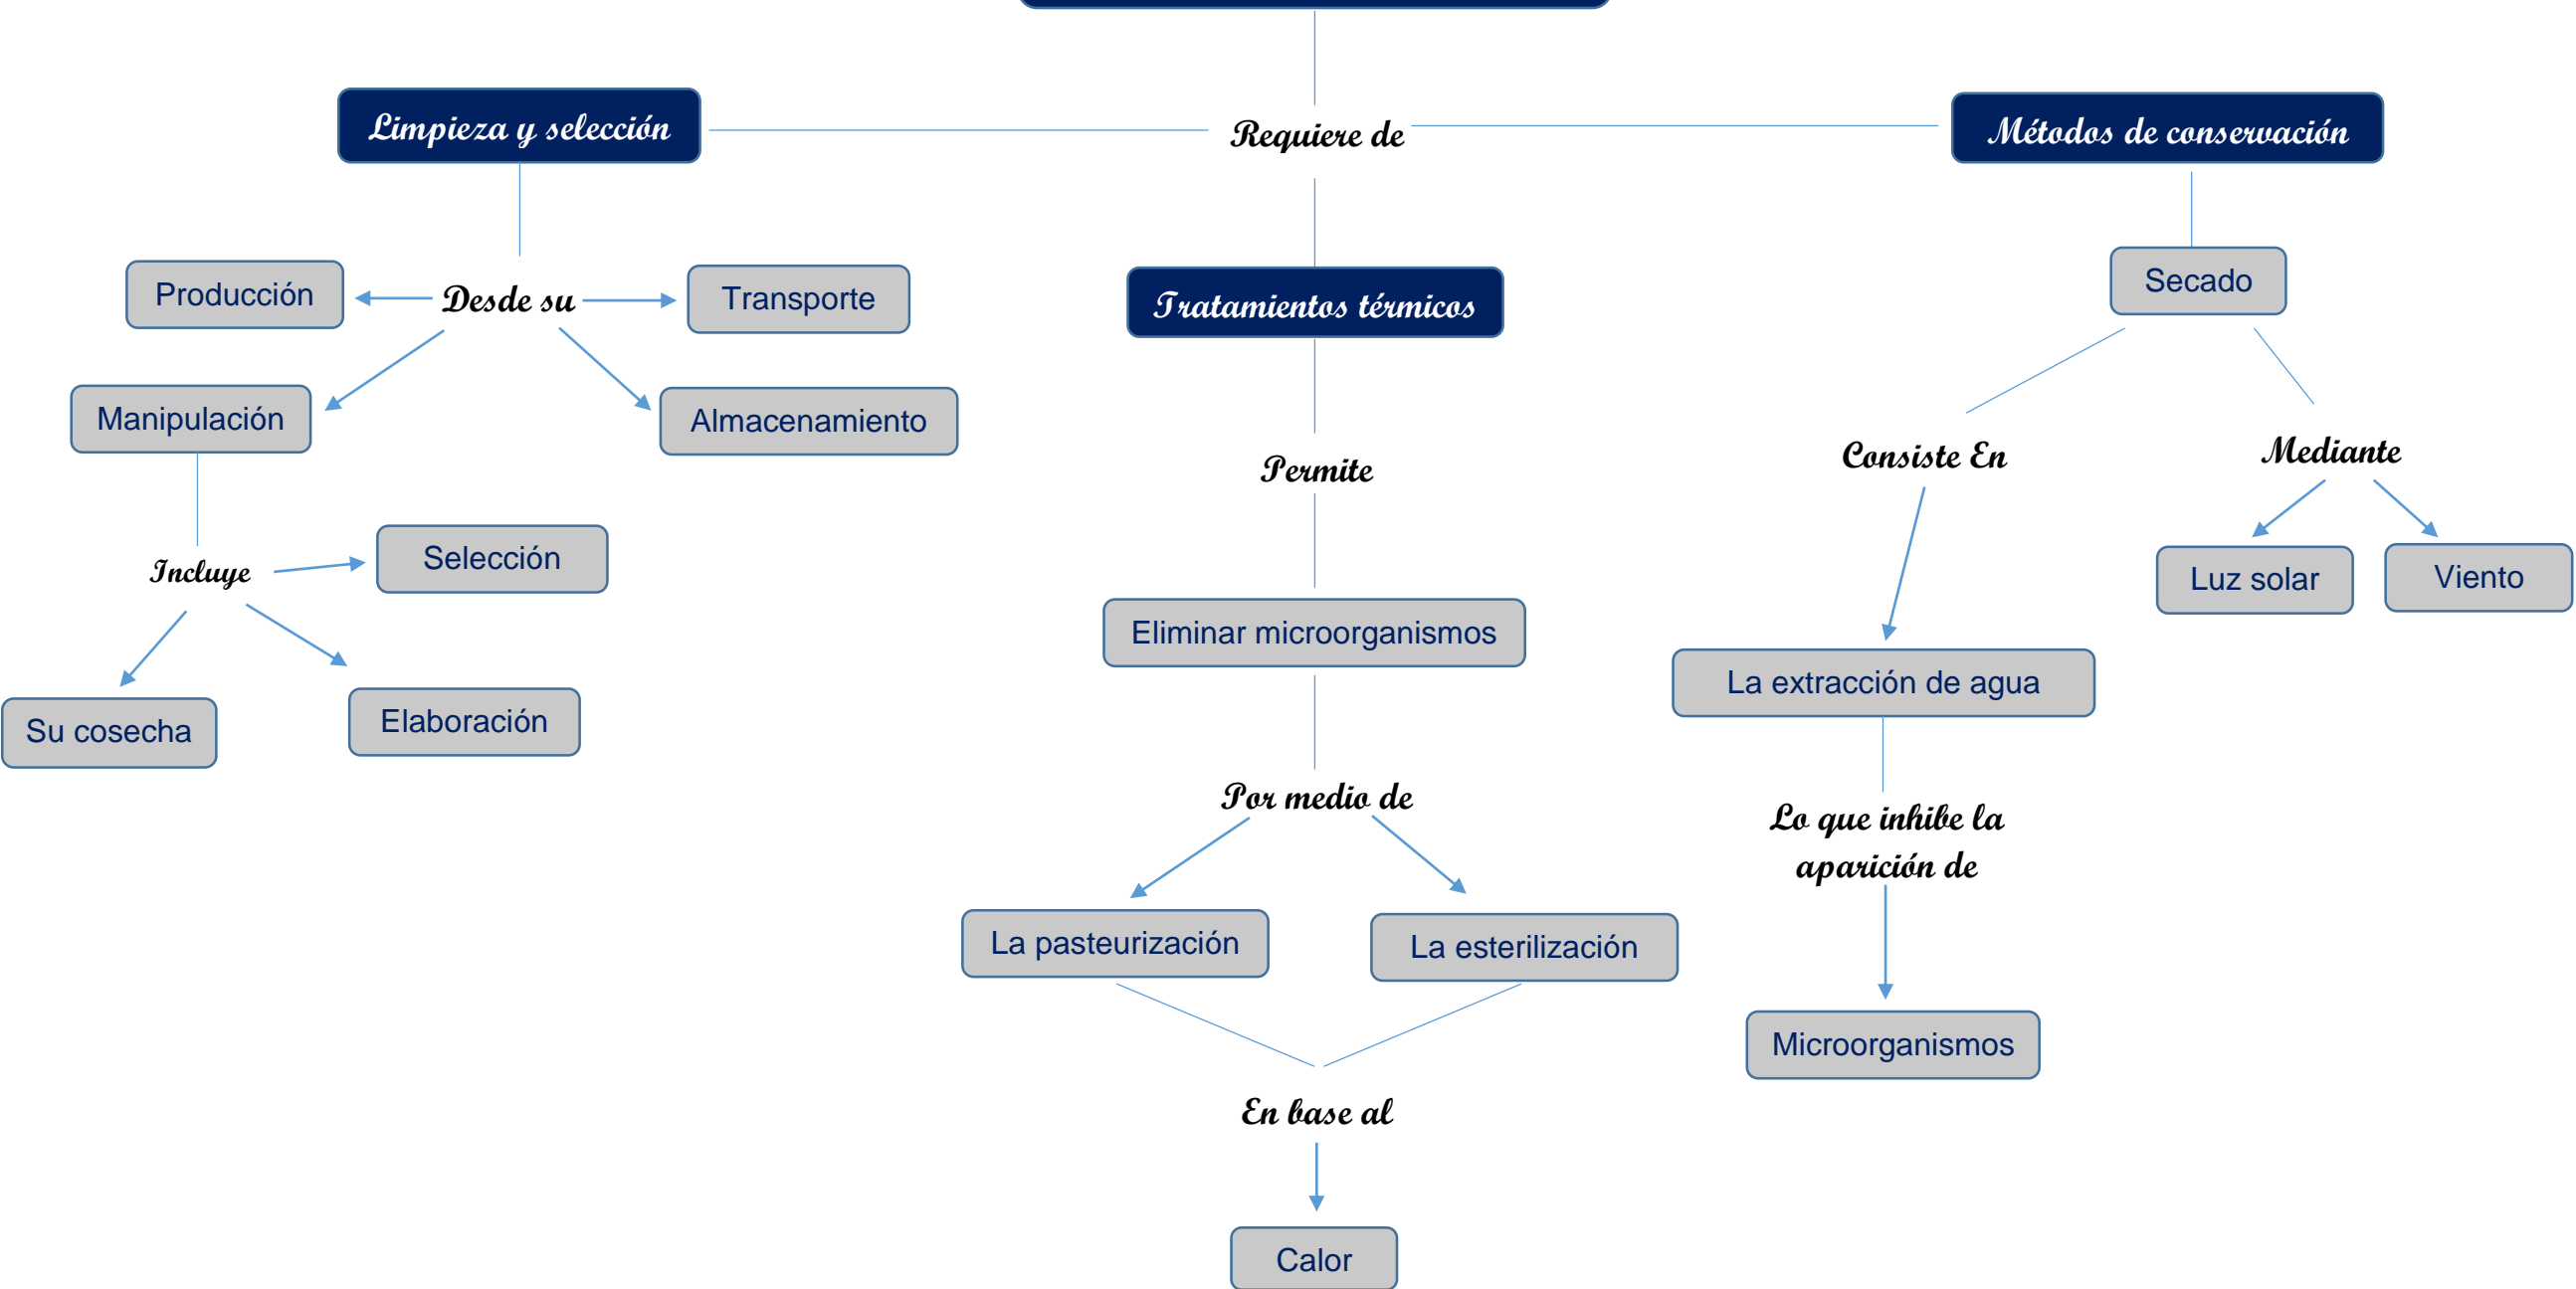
Requiere de

Limpieza y selección

Desde su

Producción

Transporte

Manipulación

Almacenamiento

Incluye

Selección

Su cosecha

Elaboración

Tratamientos térmicos

Permite

Eliminar microorganismos

Por medio de

La pasteurización

La esterilización

En base al

Calor

Métodos de conservación

Secado

Consiste En

Mediante

Luz solar

Viento

La extracción de agua

Lo que inhibe la aparición de

Microorganismos